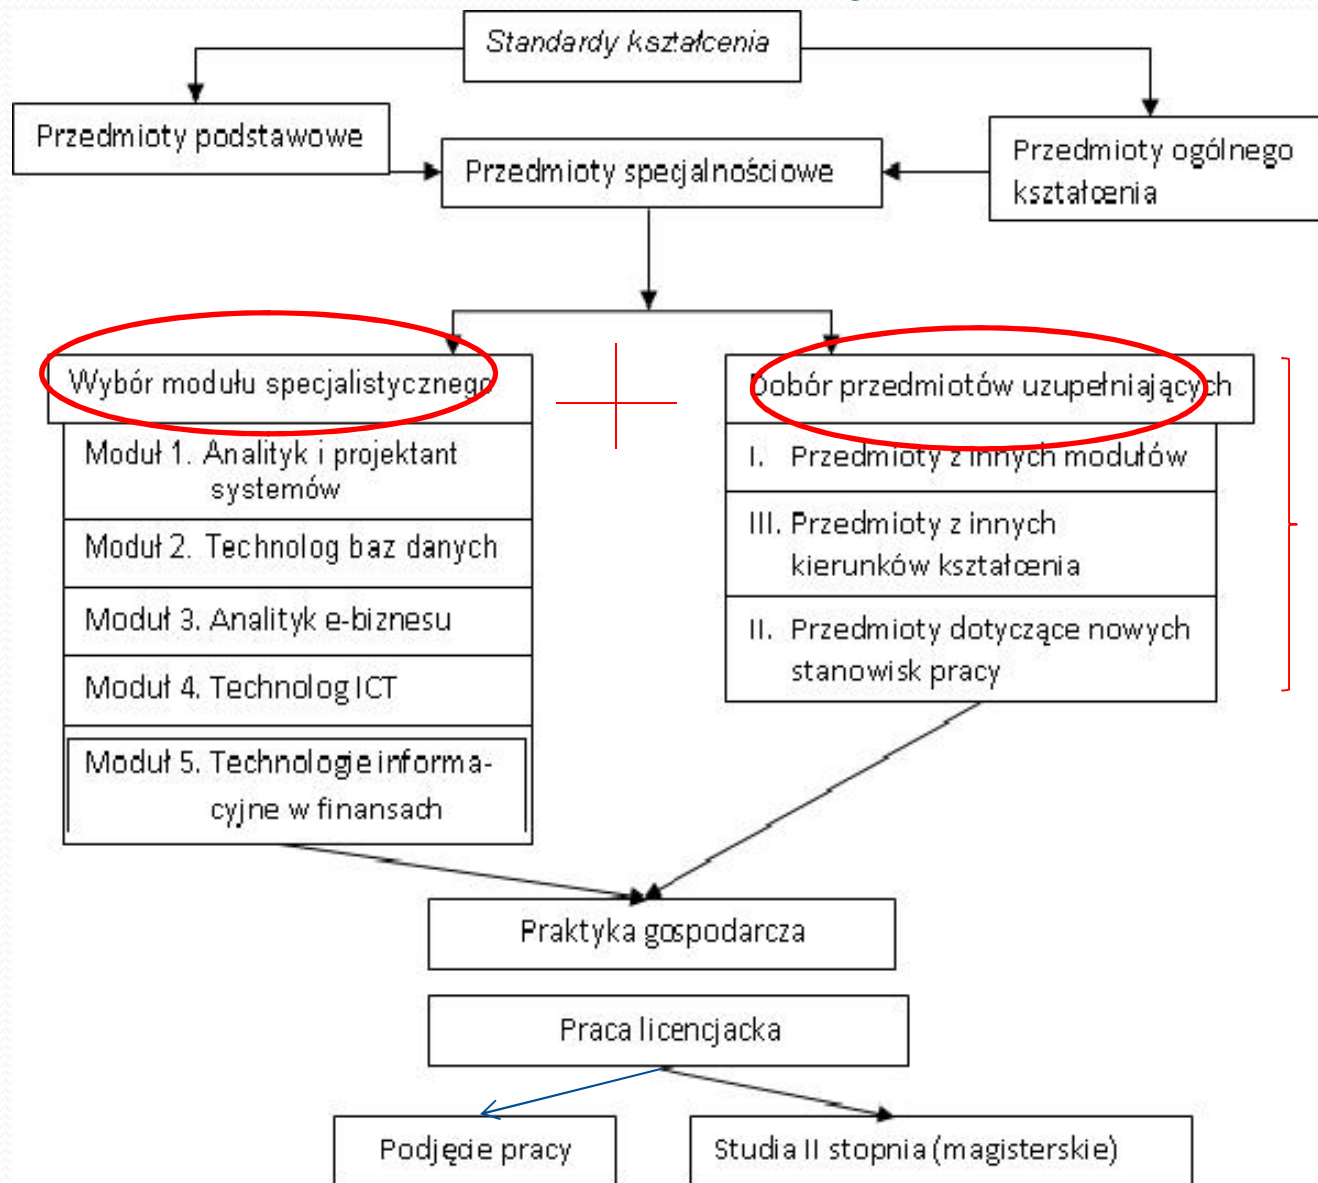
Standardy kształcenia

Przedmioty podstawowe

Przedmioty specjalnościowe

Przedmioty ogólnego kształcenia

Wybór modułu specjalistycznego

Moduł 1. Analityk i projektant systemów

Moduł 2. Technolog baz danych

Moduł 3. Analityk e-biznesu

Moduł 4. Technolog ICT

Moduł 5. Technologie informacyjne w finansach

Dobór przedmiotów uzupełniających

I. Przedmioty z innych modułów

III. Przedmioty z innych kierunków kształcenia

II. Przedmioty dotyczące nowych stanowisk pracy

Praktyka gospodarcza

Praca licencjacka

Podjęcie pracy

Studia II stopnia (magisterskie)